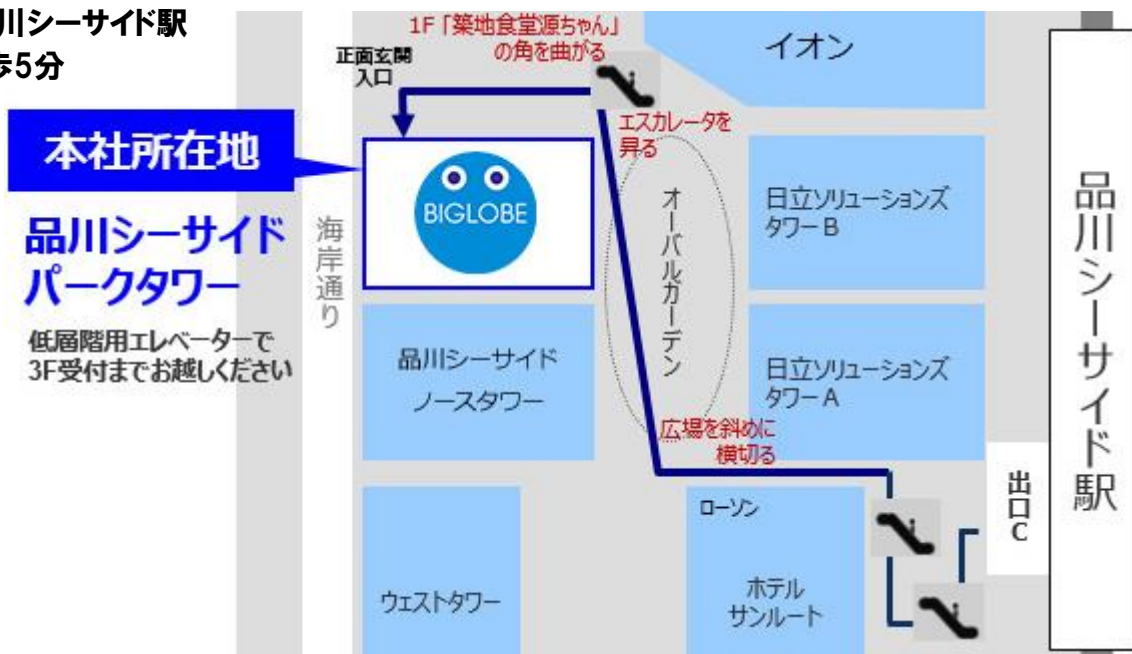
川シーサイド駅
歩5分

本社所在地

品川シーサイド
パークタワー

低層階用エレベーターで
3F受付までお越しください

1F「築地食堂源ちゃん」
の角を曲がる

正面玄関
入口

イオン

エスカレータを
昇る

BIGLOBE

海岸通り

オーバルガーデン

日立ソリューションズ
タワーB

品川シーサイド駅

品川シーサイド
ノースタワー

日立ソリューションズ
タワーA

広場を斜めに
横切る

ローソン

出口C

ウェストタワー

ホテル
サンルート